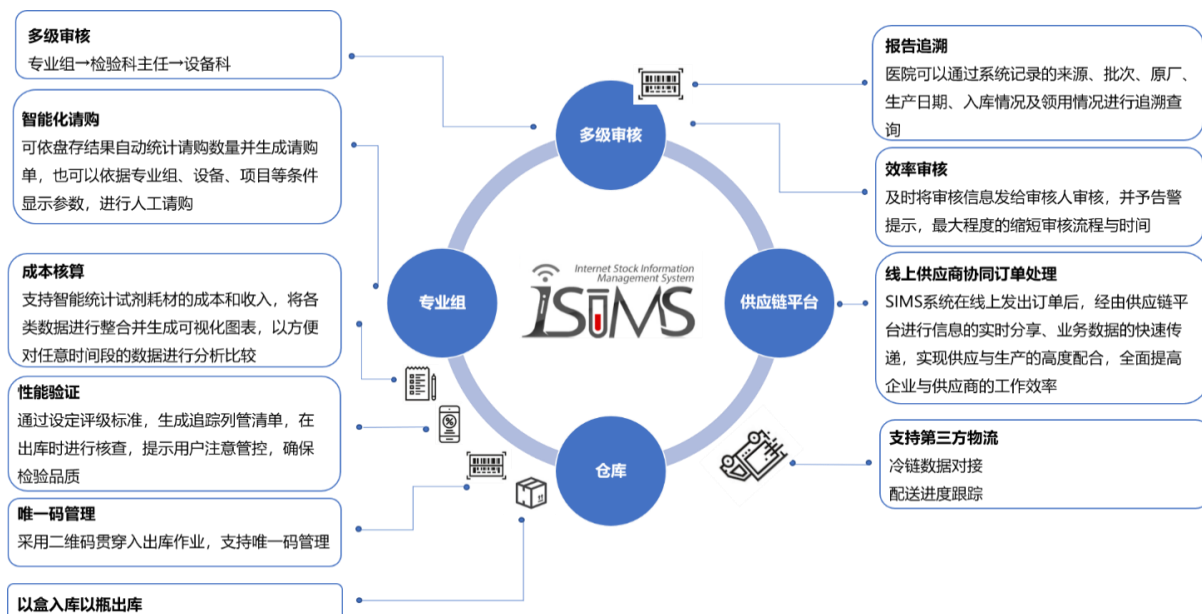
多级审核
专业组→检验科主任→设备科

智能化请购
可依盘存结果自动统计请购数量并生成请购单，也可以依据专业组、设备、项目等条件显示参数，进行人工请购

成本核算
支持智能统计试剂耗材的成本和收入，将各类数据进行整合并生成可视化图表，以方便对任意时间段的数据进行分析比较

性能验证
通过设定评级标准，生成追踪列管清单，在出库时进行核查，提示用户注意管控，确保检验品质

唯一码管理
采用二维码贯穿入出库作业，支持唯一码管理

以盒入库以瓶出库

多级审核

专业组

Internet Stock Information Management System
iSIMS

供应链平台

仓库

报告追溯
医院可以通过系统记录的来源、批次、原厂、生产日期、入库情况及领用情况进行追溯查询

效率审核
及时将审核信息发给审核人审核，并予告警提示，最大程度的缩短审核流程与时间

线上供应商协同订单处理
SIMS系统在线上发出订单后，经由供应链平台进行信息的实时分享、业务数据的快速传递，实现供应与生产的高度配合，全面提高企业与供应商的工作效率

支持第三方物流
冷链数据对接
配送进度跟踪